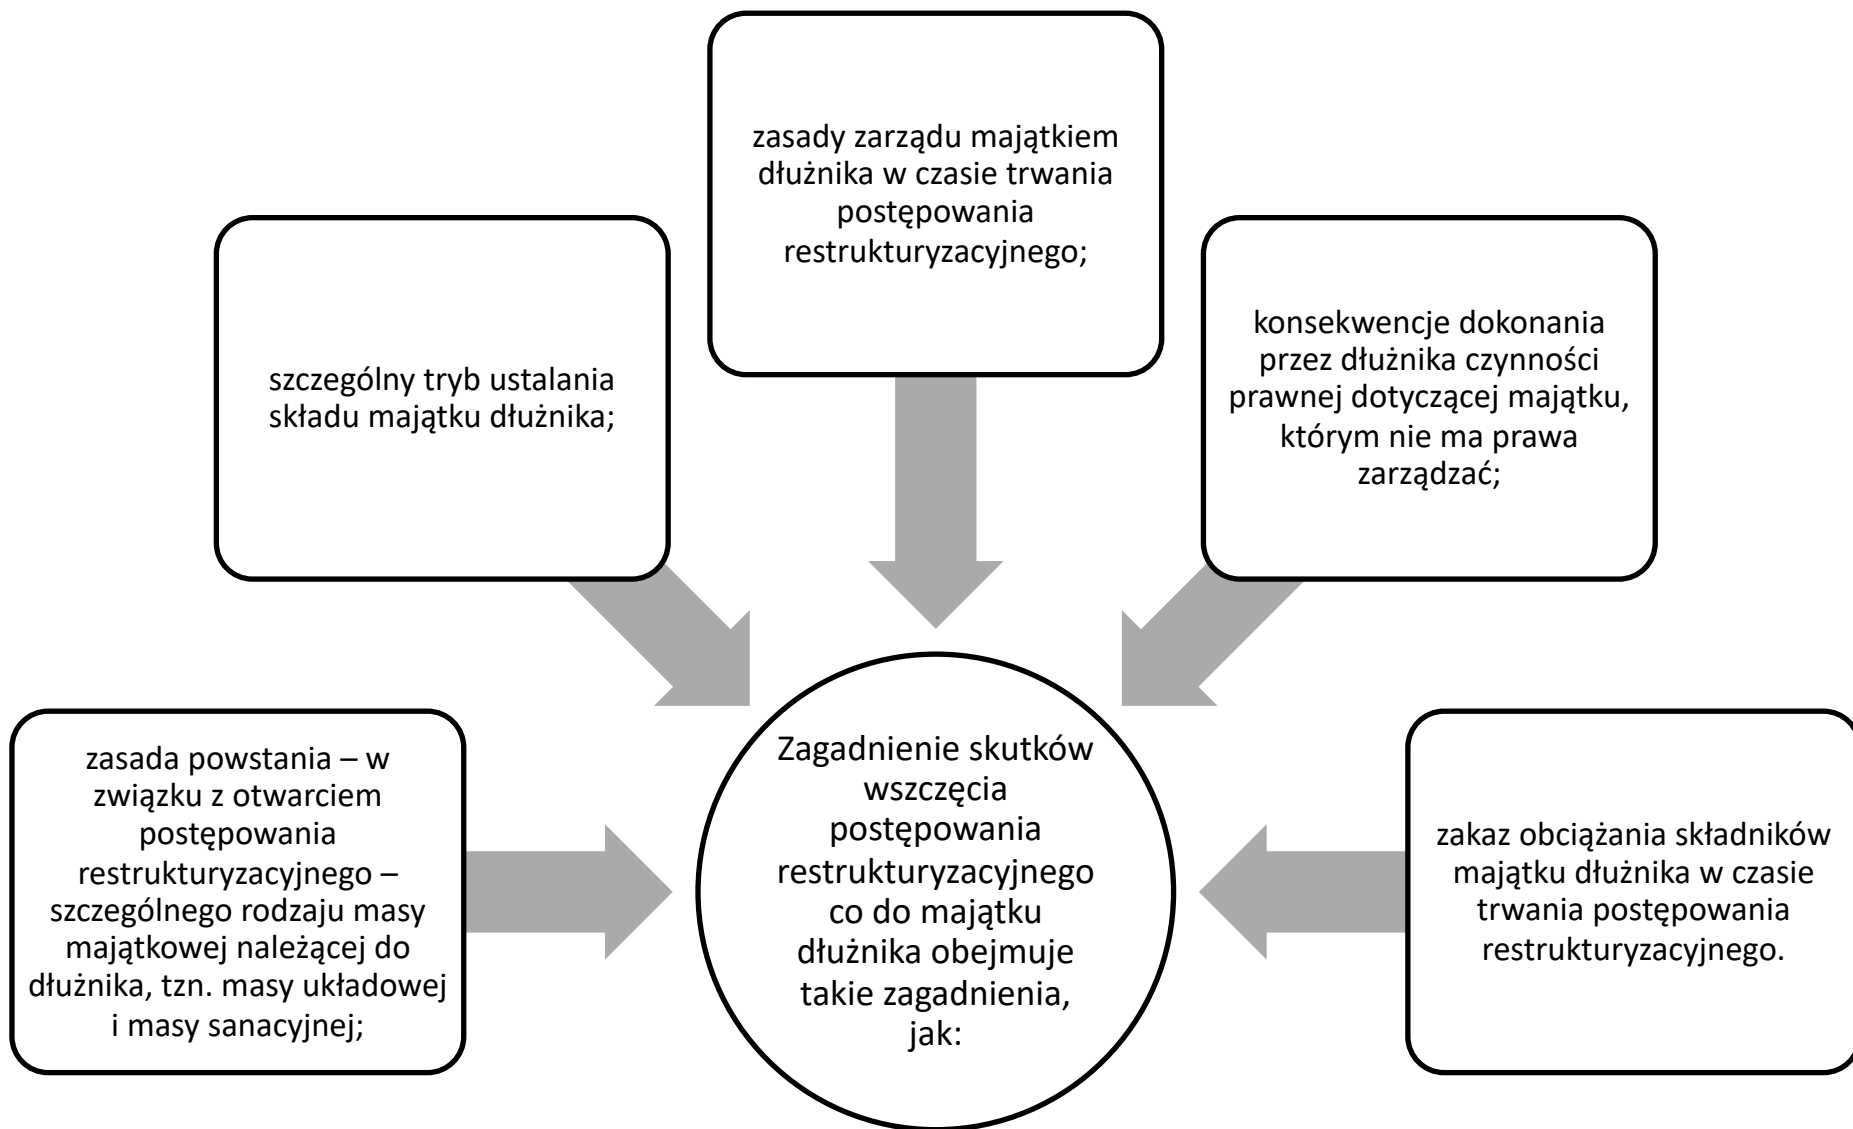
Zagadnienie skutków wszczęcia postępowania restrukturyzacyjnego co do majątku dłużnika obejmuje takie zagadnienia, jak:

zasady zarządu majątkiem dłużnika w czasie trwania postępowania restrukturyzacyjnego;

szczególny tryb ustalania składu majątku dłużnika;

konsekwencje dokonania przez dłużnika czynności prawnej dotyczącej majątku, którym nie ma prawa zarządzać;

zasada powstania – w związku z otwarciem postępowania restrukturyzacyjnego – szczególnego rodzaju masy majątkowej należącej do dłużnika, tzn. masy układowej i masy sanacyjnej;

zakaz obciążania składników majątku dłużnika w czasie trwania postępowania restrukturyzacyjnego.